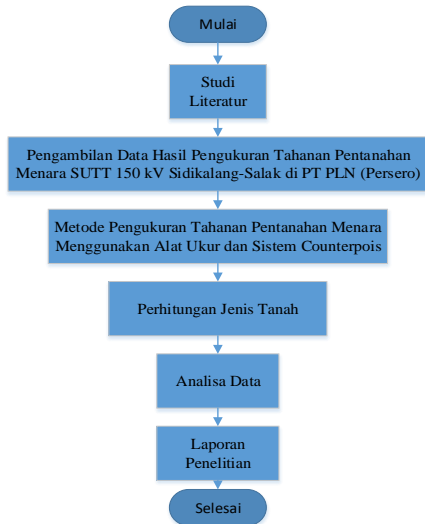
Mulai

Studi Literatur

Pengambilan Data Hasil Pengukuran Tahanan Pentanahan Menara SUTT 150 kV Sidikalang-Salak di PT PLN (Persero)

Metode Pengukuran Tahanan Pentanahan Menara Menggunakan Alat Ukur dan Sistem Counterpois

Perhitungan Jenis Tanah

Analisa Data

Laporan Penelitian

Selesai